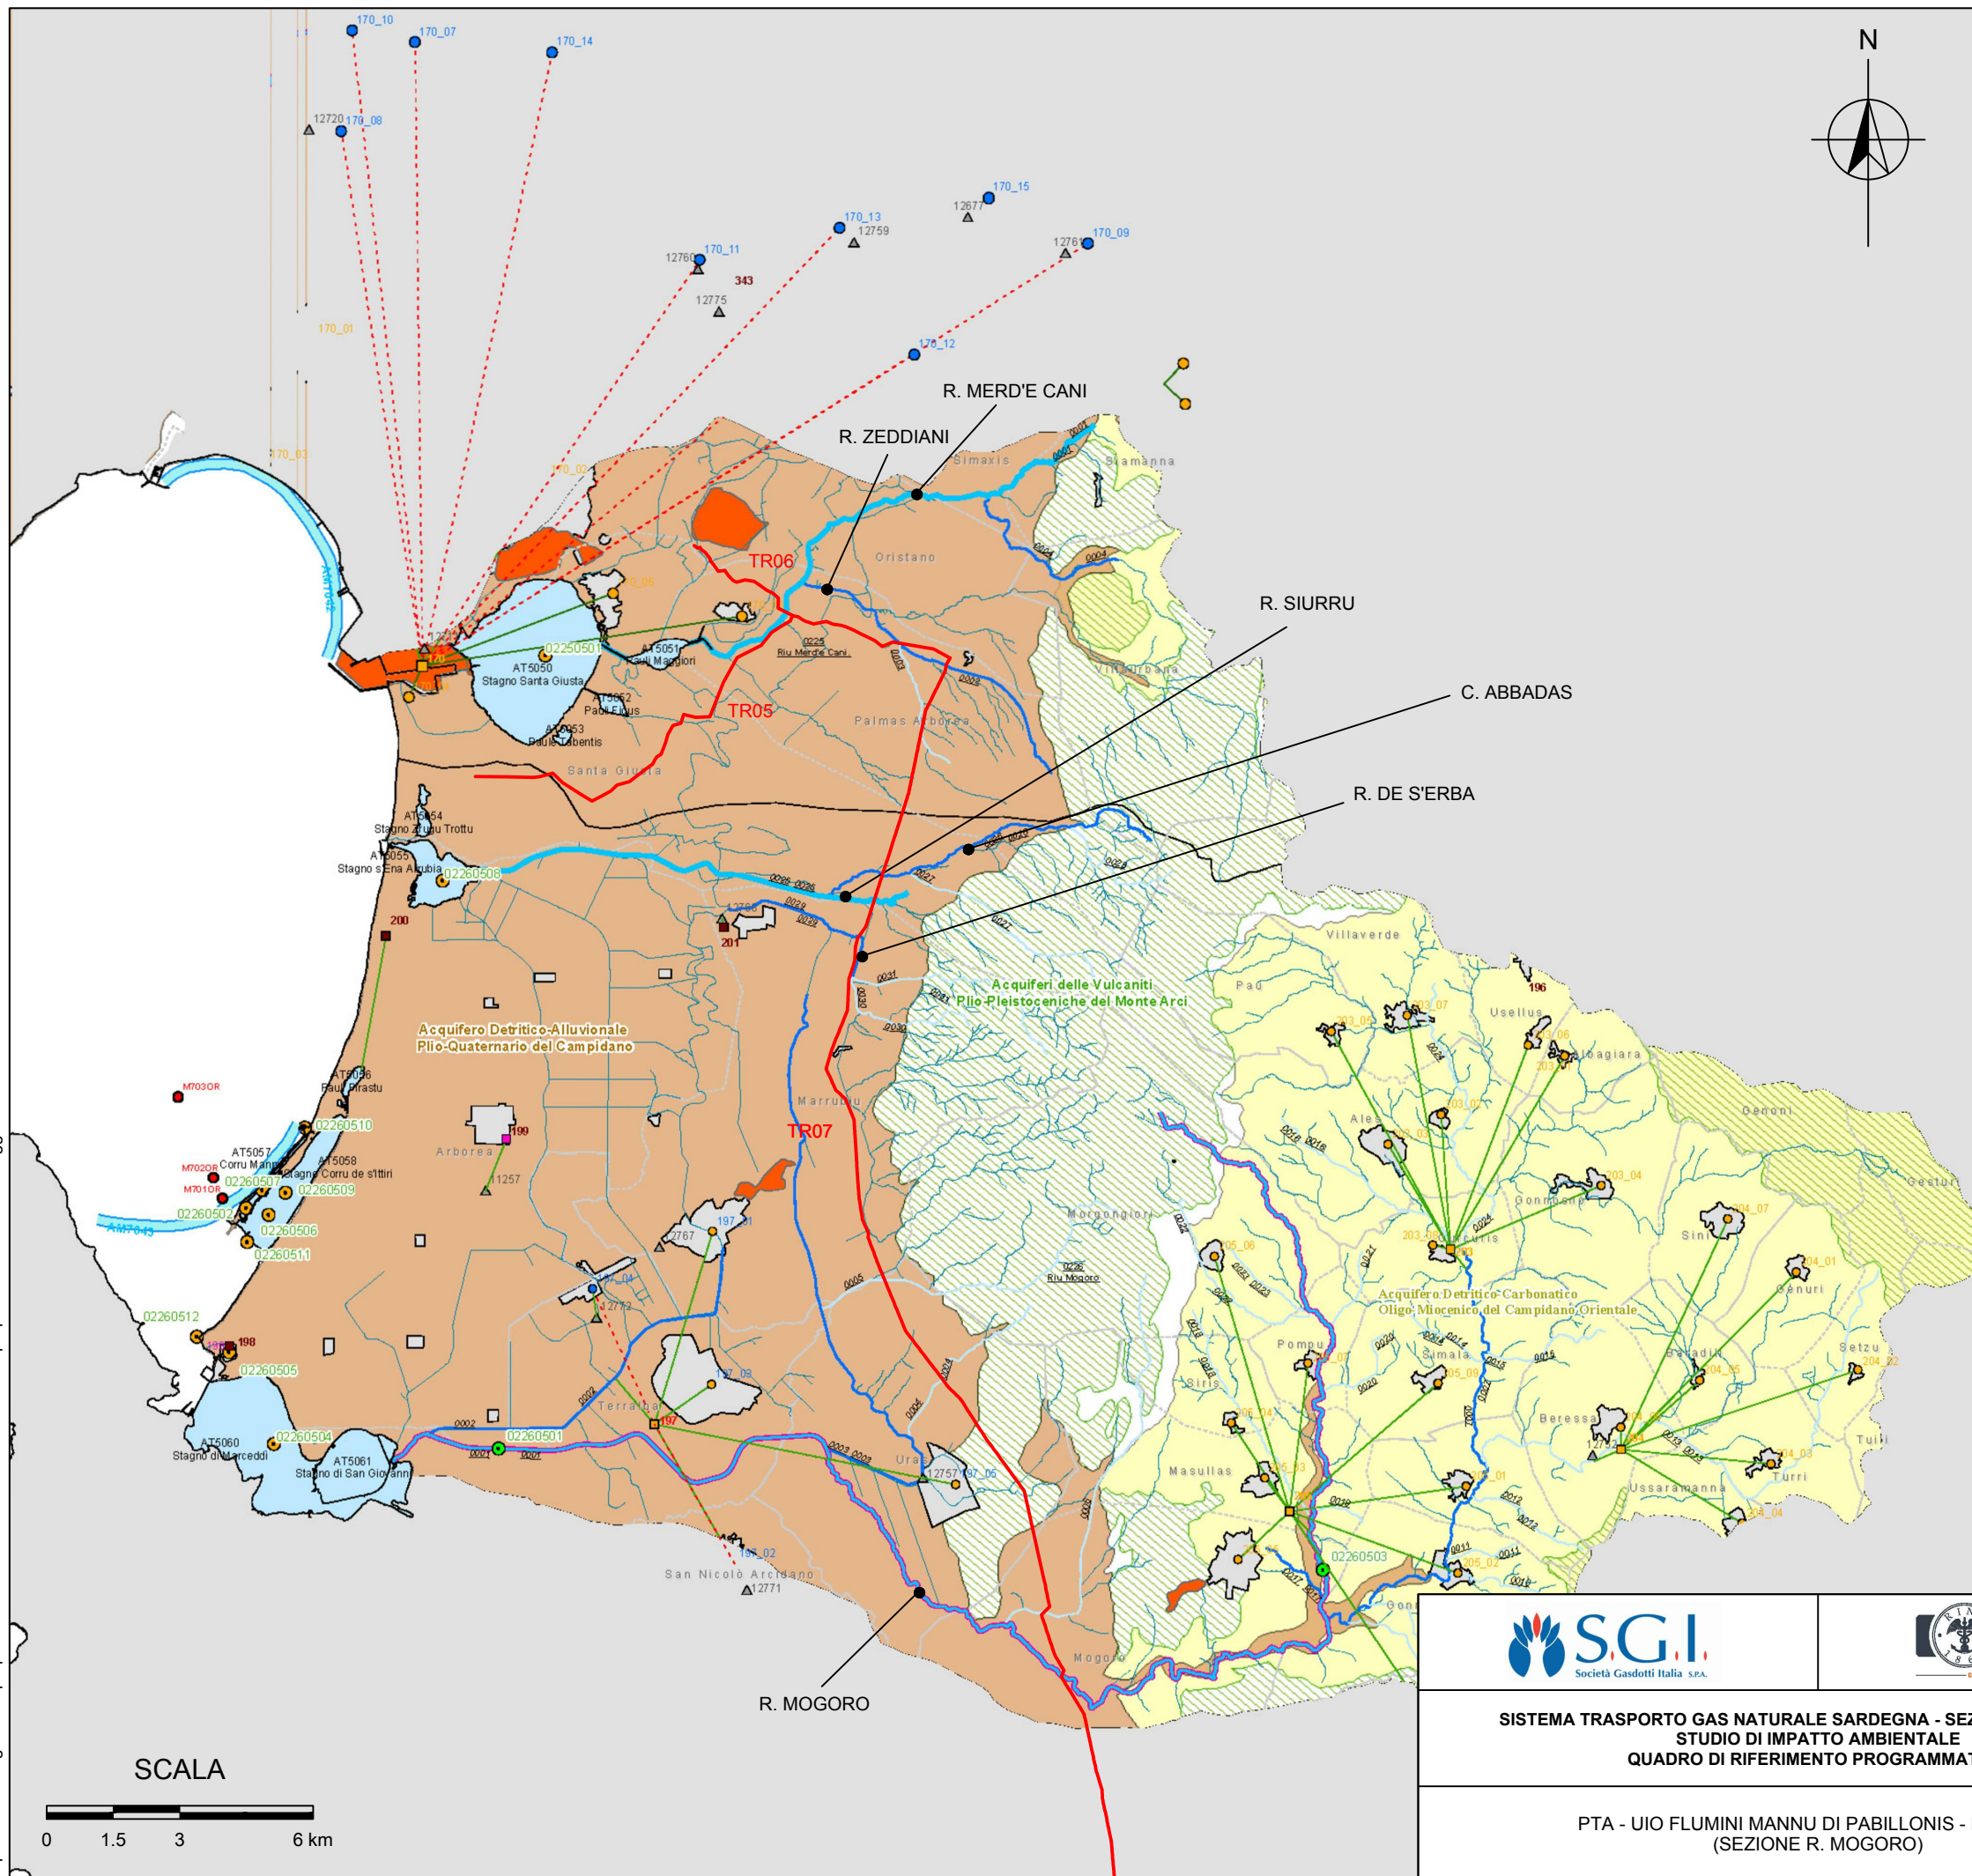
N

170_10
170_07
170_14
12720
170_08
170_15
12677
170_13
12759
12761
170_09
12760
170_11
343
12775
170_01
170_12
170_03
170_02

R. MERD'E CANI
R. ZEDDIANI
Simaxis
Siamanna
Oristano
TR06
R. SIURRU
C. ABBADAS
R. DE S'ERBA
02250501
AT5050
Stagno Santa Giusta
AT5051
Pauli Maggiori
0225
Riu Merd'e Cani
AT5052
Pauli Figus
AT5053
Paule Labentis
TR05
Palmas Arborea
Villaurbana
Santa Giusta
AT5054
Stagno Zrugu Trottu
AT5055
Stagno s'Ena Arrubia
02260508
200
201
Villaverde
Acquiferi delle Vulcaniti Plio-Pleistoceniche del Monte Arci
Acquifero Detritico-Alluvionale Plio-Quaternario del Campidano
196
Usellus
Pau
Albagiara
M703OR
AT5056
Pauli Pirastu
02260510
199
Marrubiu
TR07
Ales
Genoni
Arborea
M702OR
AT5057
Corru Mannu
AT5058
Stagno Corru de s'Ittiri
M701OR
02260507
02260509
11257
02260502
02260506
02260511
AM7043
Gonnosnò
Sini
Gesturi
12767
197_01
Morgongiori
0236
Riu Mogoro
Curcuris
Genuri
Acquifero Detritico-Carbonatico Oligo-Miocenico del Campidano Orientale
02260512
197_04
12772
198
02260505
Pompu
Simala
Setzu
Siris
Baradili
197_03
Terralba
197
Beressa
Tuili
AT5060
Stagno di Marceddi
02260504
AT5061
Stagno di San Giovanni
02260501
Uras
12757
197_06
Masullas
Turri
Ussaramanna
197_02
San Nicolò Arcidano
12771
02260503
Gonnostramatza
R. MOGORO
Mogoro

SCALA
0 1.5 3 6 km

S.G.I.
Società Gasdotti Italia S.P.A.

SISTEMA TRASPORTO GAS NATURALE SARDEGNA - SEZ
STUDIO DI IMPATTO AMBIENTALE
QUADRO DI RIFERIMENTO PROGRAMMAT

PTA - UIO FLUMINI MANNU DI PABILLONIS -
(SEZIONE R. MOGORO)